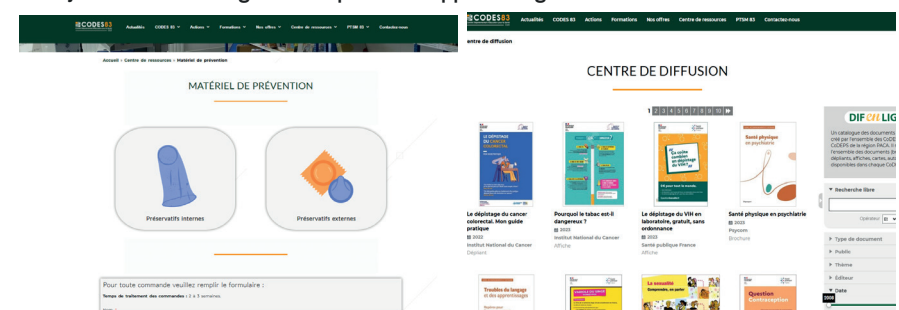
CODES 83 Actualités CODES 83 Actions Formations Nos offres Centre de ressources PTSM 83 Contactez-nous

Accueil > Centre de ressources > Matériel de prévention

MATÉRIEL DE PRÉVENTION

Préservatifs internes

Préservatifs externes

Pour toute commande veuillez remplir le formulaire :

Temps de traitement des commandes : 2 à 3 semaines

CODES 83 Actualités CODES 83 Actions Formations Nos offres Centre de ressources PTSM 83 Contactez-nous

entre de diffusion

CENTRE DE DIFFUSION

1 2 3 4 5 6 7 8 9 10

Le dépistage du cancer colorectal. Mon guide pratique
2022
Institut National du Cancer
Dépliant

Pourquoi le tabac est-il dangereux ?
2022
Institut National du Cancer
Affiche

Le dépistage du VIH en laboratoire, gratuit, sans ordonnance
2022
Santé publique France
Affiche

Santé physique en psychiatrie
2022
Psycom
Brochure

Troubles du langage et des apprentissages

La sexualité

Question Contraception

DIFFUSION LIG

Un catalogue des documents créé par l'ensemble des CoDES CoDEPS de la région PACA. l'ensemble des documents (b dépliants, affiches, cartes, aut disponibles dans chaque CoD

Recherche libre

Opérateur

Type de document

Public

Thème

Editeur

Date

2008